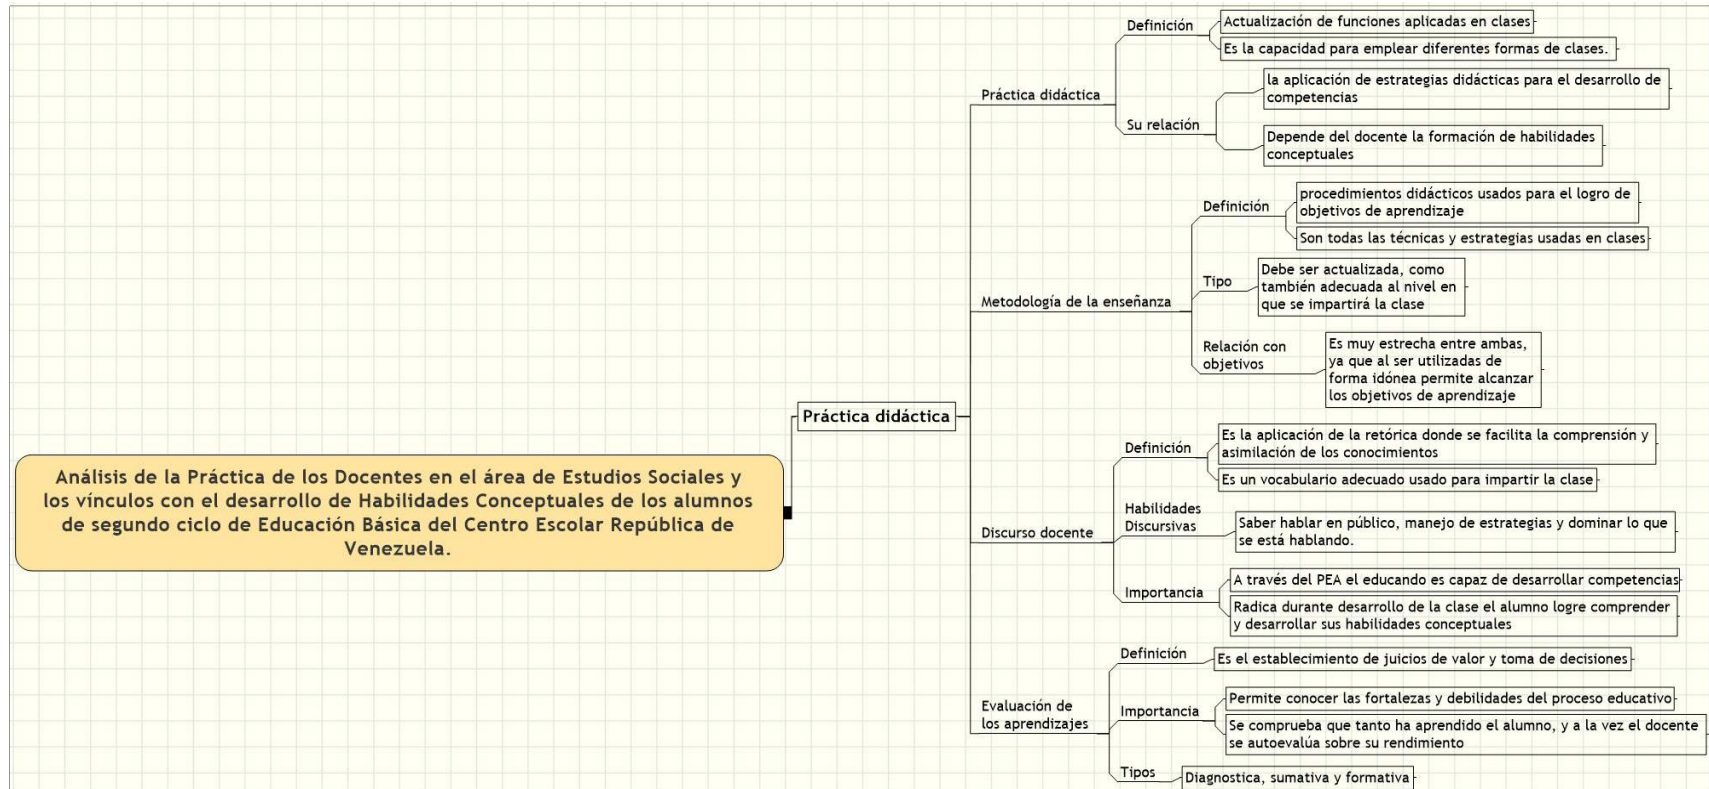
Análisis de la Práctica de los Docentes en el área de Estudios Sociales y los vínculos con el desarrollo de Habilidades Conceptuales de los alumnos de segundo ciclo de Educación Básica del Centro Escolar República de Venezuela.

Práctica didáctica

Práctica didáctica

Definición

Actualización de funciones aplicadas en clases

Es la capacidad para emplear diferentes formas de clases.

Su relación

la aplicación de estrategias didácticas para el desarrollo de competencias

Depende del docente la formación de habilidades conceptuales

Metodología de la enseñanza

Definición

procedimientos didácticos usados para el logro de objetivos de aprendizaje

Son todas las técnicas y estrategias usadas en clases

Tipo

Debe ser actualizada, como también adecuada al nivel en que se impartirá la clase

Relación con objetivos

Es muy estrecha entre ambas, ya que al ser utilizadas de forma idónea permite alcanzar los objetivos de aprendizaje

Discurso docente

Definición

Es la aplicación de la retórica donde se facilita la comprensión y asimilación de los conocimientos

Es un vocabulario adecuado usado para impartir la clase

Habilidades Discursivas

Saber hablar en público, manejo de estrategias y dominar lo que se está hablando.

Importancia

A través del PEA el educando es capaz de desarrollar competencias

Radica durante desarrollo de la clase el alumno logre comprender y desarrollar sus habilidades conceptuales

Evaluación de los aprendizajes

Definición

Es el establecimiento de juicios de valor y toma de decisiones

Importancia

Permite conocer las fortalezas y debilidades del proceso educativo

Se comprueba que tanto ha aprendido el alumno, y a la vez el docente se autoevalúa sobre su rendimiento

Tipos

Diagnostica, sumativa y formativa